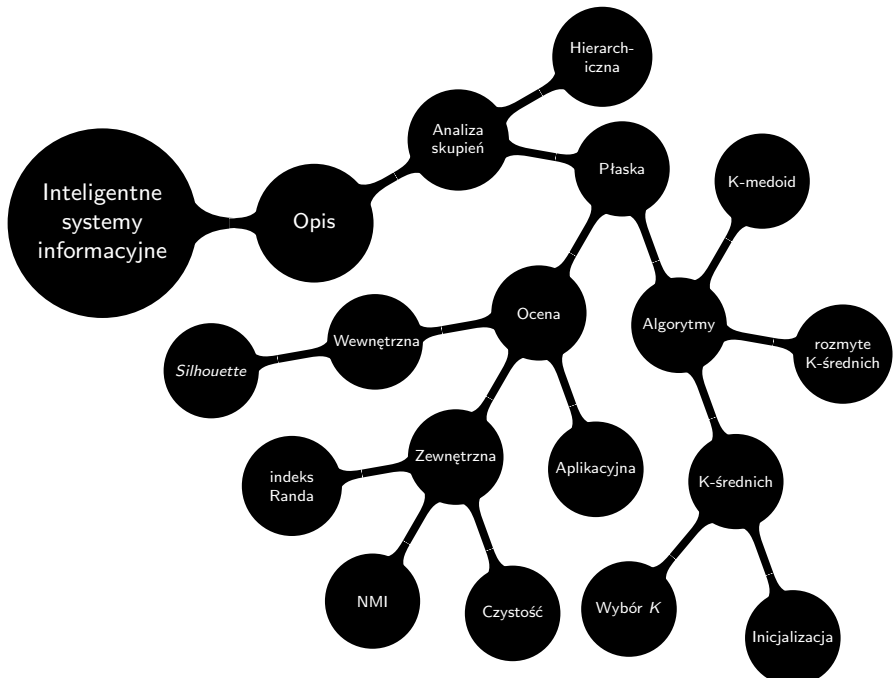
Inteligentne systemy informacyjne

Opis

Analiza skupień

Hierarchiczna

Płaska

K-medoid

Algorytmy

rozmyte K-średnich

K-średnich

Wybór $K$

Inicjalizacja

Ocena

Wewnętrzna

*Silhouette*

Zewnętrzna

indeks Randa

NMI

Czystość

Aplikacyjna